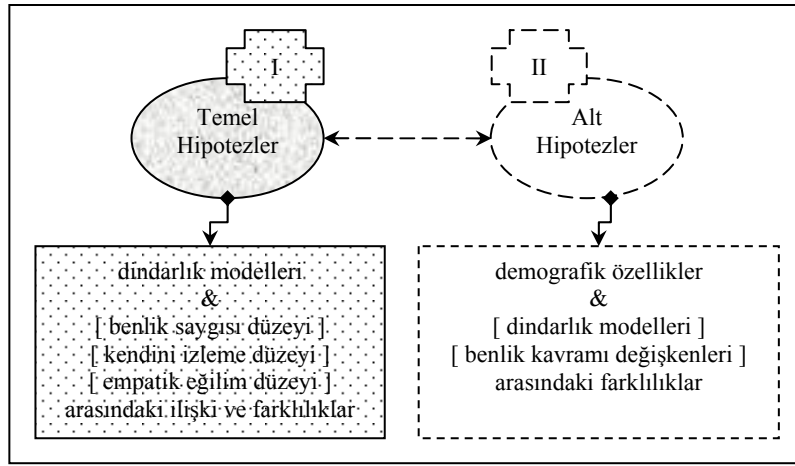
I

Temel Hipotezler

II

Alt Hipotezler

dindarlık modelleri
&
[ benlik saygısı düzeyi ]
[ kendini izleme düzeyi ]
[ empatik eğilim düzeyi ]
arasındaki ilişki ve farklılıklar

demografik özellikler
&
[ dindarlık modelleri ]
[ benlik kavramı değişkenleri ]
arasındaki farklılıklar